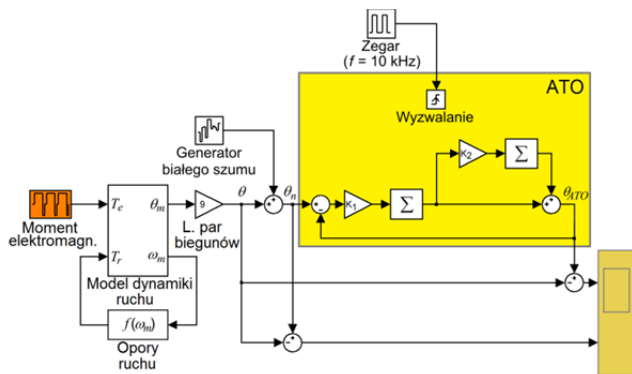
Zegar
($f$ = 10 kHz)

ATO

Wyzwalanie

Generator
białego szumu

Moment
elektromagn.

$T_e$

$T_r$

$\theta_m$

$\omega_m$

Model dynamiki
ruchu

9

L. par
biegunów

$\theta$

$\theta_n$

$K_1$

$\Sigma$

$K_2$

$\Sigma$

$\theta_{ATO}$

$f(\omega_m)$

Opory
ruchu